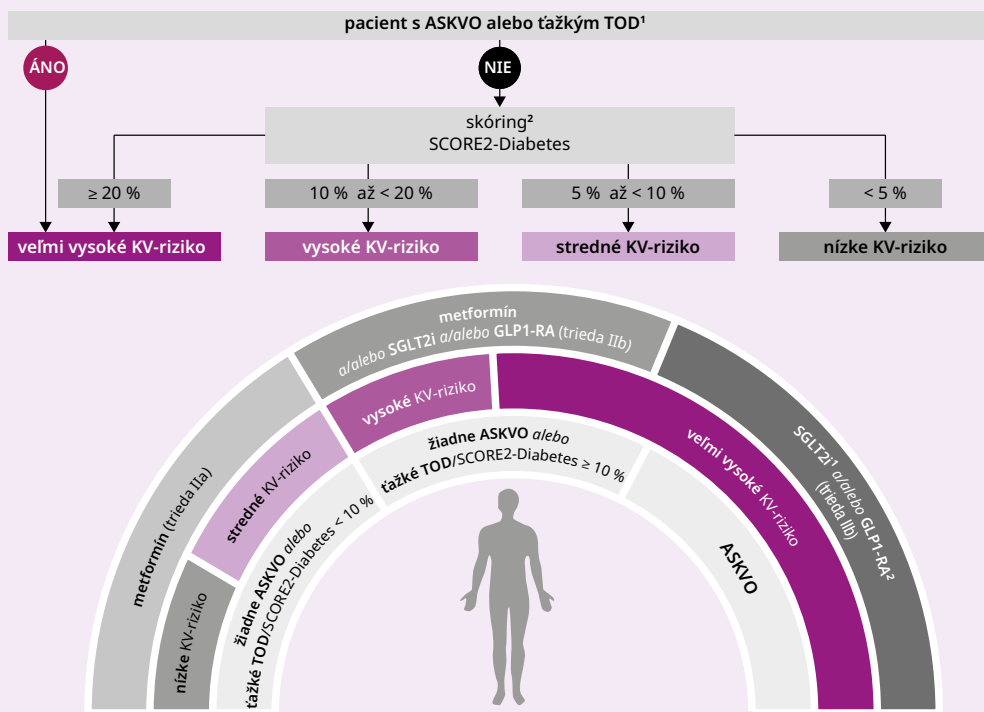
pacient s ASKVO alebo ťažkým TOD¹

ÁNO

NIE

skóring²
SCORE2-Diabetes

≥ 20 %

10 % až < 20 %

5 % až < 10 %

< 5 %

veľmi vysoké KV-riziko

vysoké KV-riziko

stredné KV-riziko

nízke KV-riziko

metformín
a/alebo SGLT2i a/alebo GLP1-RA (trieda IIb)

vysoké KV-riziko

žiadne ASKVO alebo
ťažké TOD/SCORE2-Diabetes ≥ 10 %

veľmi vysoké KV-riziko

SGLT2i¹ a/alebo GLP1-RA²
(trieda IIb)

ASKVO

metformín (trieda IIa)

stredné KV-riziko

žiadne ASKVO alebo
ťažké TOD/SCORE2-Diabetes < 10 %

nízke KV-riziko